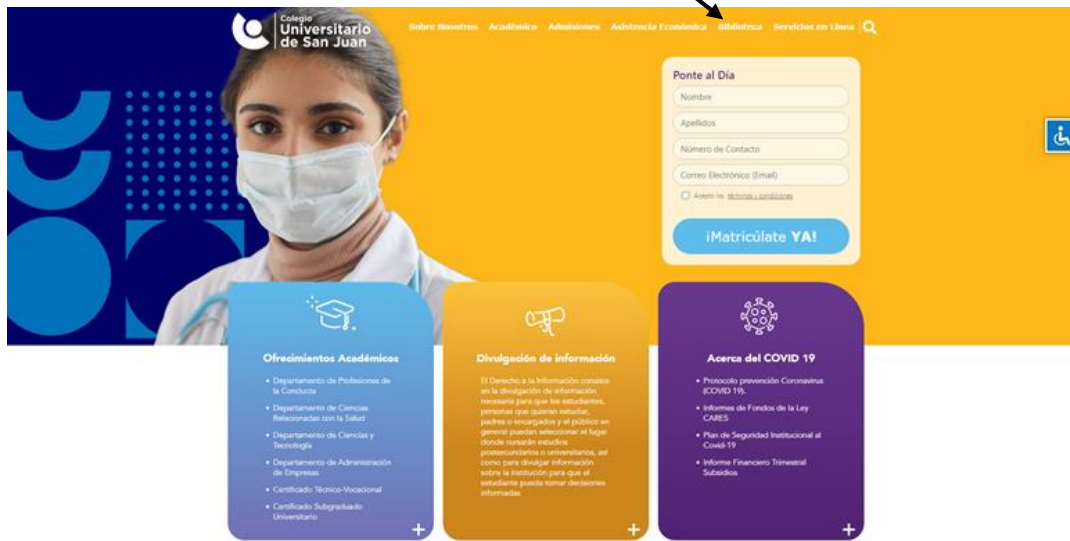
Colegio Universitario de San Juan

Sobre Nosotros Académico Admisiones Asistencia Económica Biblioteca Servicios en Línea

Ponte al Día

Nombre

Apellidos

Número de Contacto

Correo Electrónico (Email)

Acepto los términos y condiciones

¡Matricúlate YA!

Ofrecimientos Académicos

• Departamento de Profesiones de la Conducta
• Departamento de Ciencias Relacionadas con la Salud
• Departamento de Ciencias y Tecnología
• Departamento de Administración de Empresas
• Certificado Técnico-Vocacional
• Certificado Subgraduado Universitario

+

Divulgación de información

El Derecho a la Información consiste en la divulgación de información necesaria para que los estudiantes, personas que quieran estudiar, padres o encargados y el público en general puedan seleccionar el lugar donde cursarán estudios postsecundarios o universitarios, así como para divulgar información sobre la institución para que el estudiante pueda tomar decisiones informadas

+

Acerca del COVID 19

• Protocolo prevención Coronavirus (COVID 19).
• Informes de Fondos de la Ley CARES
• Plan de Seguridad Institucional al Covid-19
• Informe Financiero Trimestral Subsidios

+